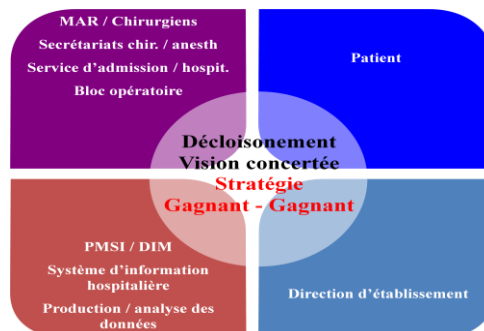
MAR / Chirurgiens
Secrétariats chir. / anesth
Service d'admission / hospit.
Bloc opératoire

Patient

Décloisonement
Vision concertée
Stratégie
Gagnant - Gagnant

PMSI / DIM
Système d'information hospitalière
Production / analyse des données

Direction d'établissement